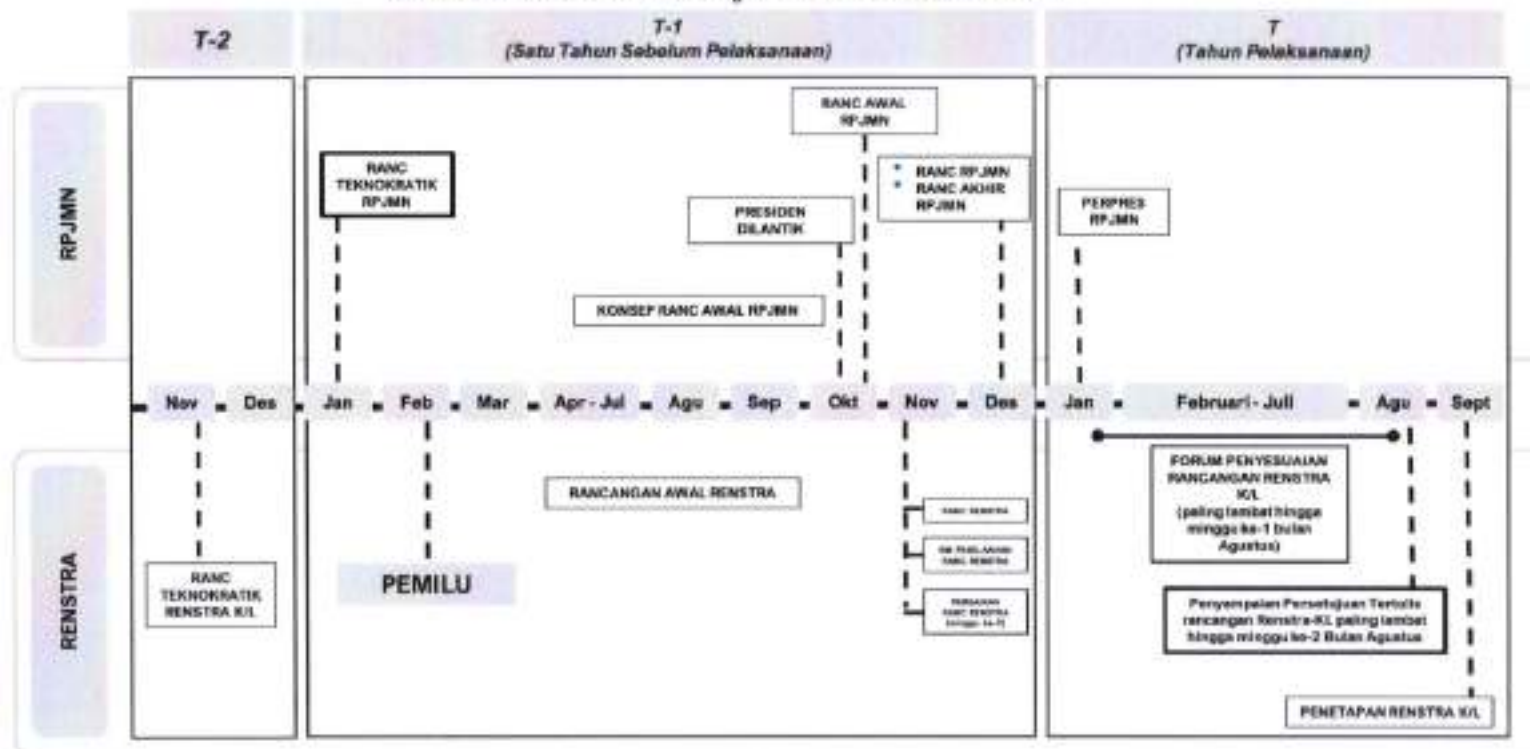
T-2

T-1
(Satu Tahun Sebelum Pelaksanaan)

T
(Tahun Pelaksanaan)

RPJMN

RANC TEKNOKRATIK RPJMN

PRESIDEN DILANTIK

RANC AWAL RPJMN

* RANC RPJMN
* RANC AKHIR RPJMN

PERPRES RPJMN

KONSEP RANC AWAL RPJMN

Nov - Des - Jan - Feb - Mar - Apr - Jul - Agu - Sep - Okt - Nov - Des - Jan - Februari - Juli - Agu - Sept

RENSTRA

RANC TEKNOKRATIK RENSTRA K/L

PEMILU

RANCANGAN AWAL RENSTRA

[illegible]

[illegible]

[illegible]

FORUM PENYESUAIAN RANCANGAN RENSTRA K/L (paling lambat hingga minggu ke-1 bulan Agustus)

Penyampaian Persetujuan Tertulis rancangan Renstra-K/L paling lambat hingga minggu ke-2 Bulan Agustus

PENETAPAN RENSTRA K/L